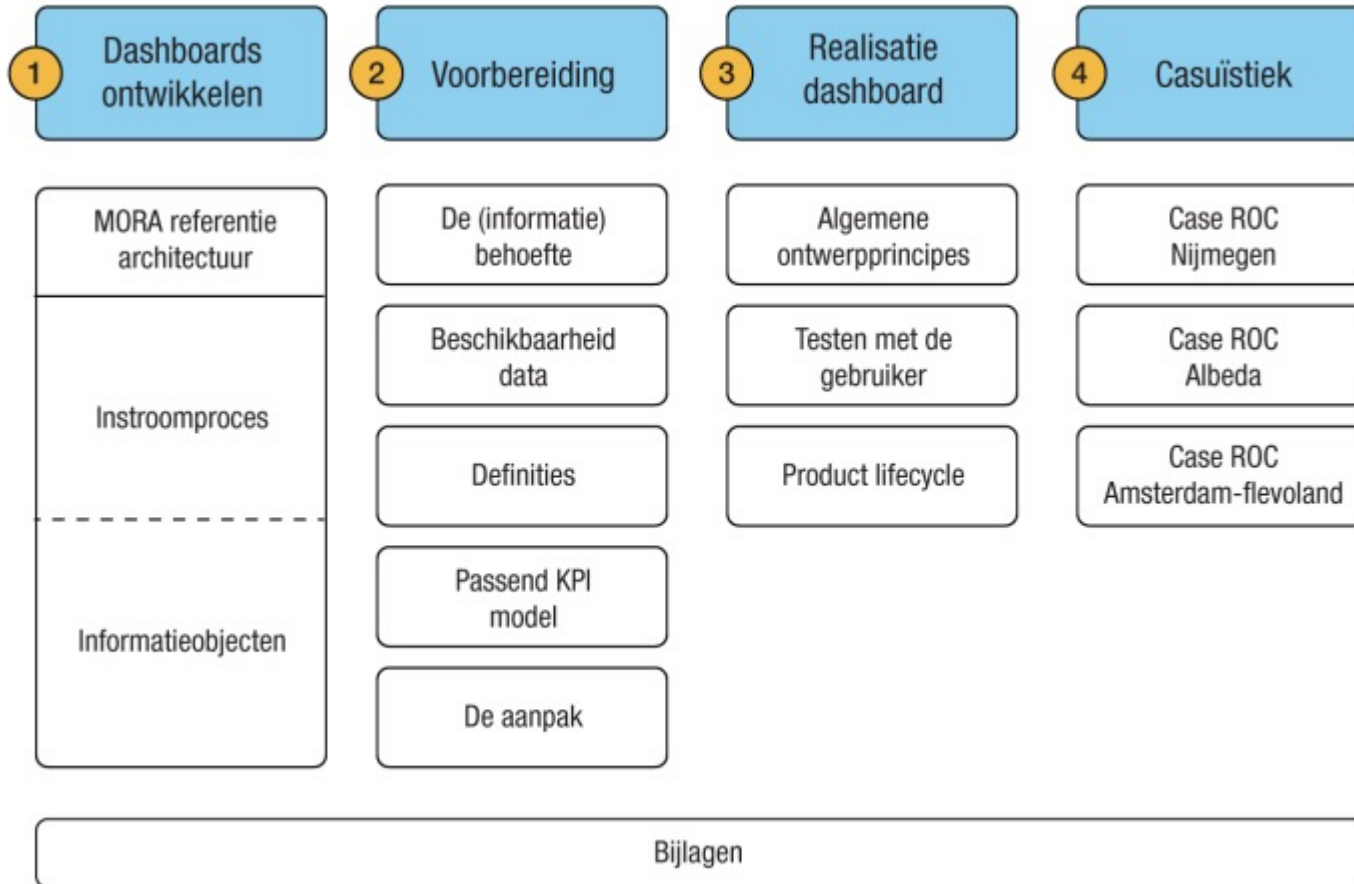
1 Dashboards ontwikkelen

MORA referentie architectuur

Instroomproces

Informatieobjecten

2 Voorbereiding

De (informatie) behoefte

Beschikbaarheid data

Definities

Passend KPI model

De aanpak

3 Realisatie dashboard

Algemene ontwerpprincipes

Testen met de gebruiker

Product lifecycle

4 Casuïstiek

Case ROC Nijmegen

Case ROC Albeda

Case ROC Amsterdam-flevoland

Bijlagen